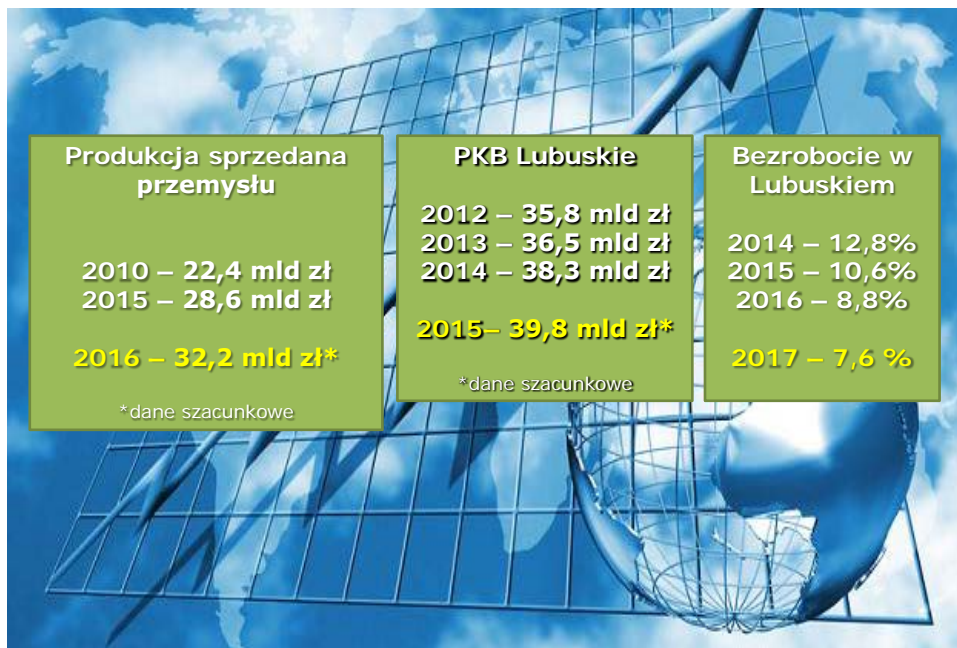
Produkcja sprzedana przemysłu

2010 – 22,4 mld zł
2015 – 28,6 mld zł

2016 – 32,2 mld zł*

*dane szacunkowe

PKB Lubuskie

2012 – 35,8 mld zł
2013 – 36,5 mld zł
2014 – 38,3 mld zł

2015– 39,8 mld zł*

*dane szacunkowe

Bezrobocie w Lubuskiem

2014 – 12,8%
2015 – 10,6%
2016 – 8,8%

2017 – 7,6 %